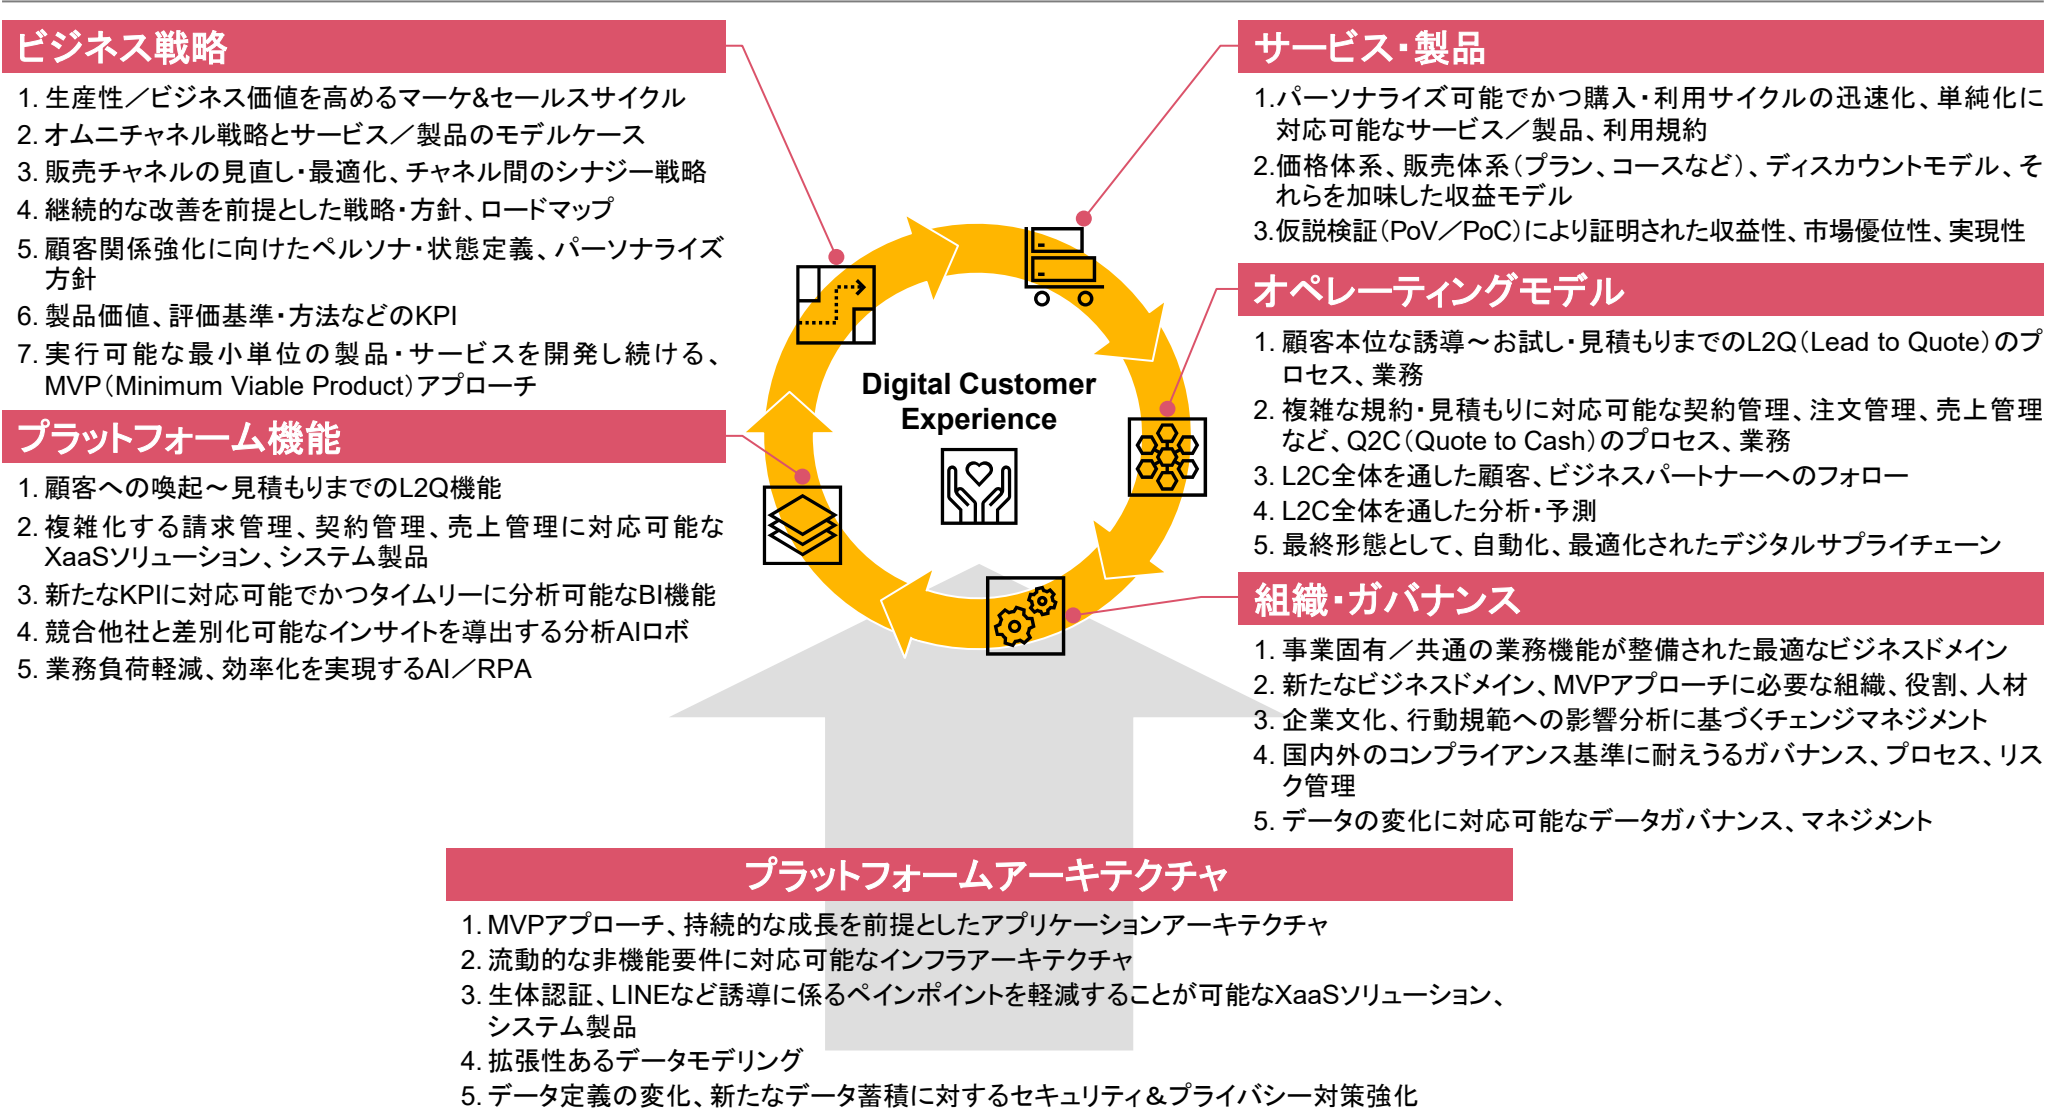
ビジネス戦略

1. 生産性／ビジネス価値を高めるマーケ&セールスサイクル
2. オムニチャネル戦略とサービス／製品のモデルケース
3. 販売チャネルの見直し・最適化、チャネル間のシナジー戦略
4. 継続的な改善を前提とした戦略・方針、ロードマップ
5. 顧客関係強化に向けたペルソナ・状態定義、パーソナライズ方針
6. 製品価値、評価基準・方法などのKPI
7. 実行可能な最小単位の製品・サービスを開発し続ける、MVP（Minimum Viable Product）アプローチ

プラットフォーム機能

1. 顧客への喚起～見積もりまでのL2Q機能
2. 複雑化する請求管理、契約管理、売上管理に対応可能なXaaSソリューション、システム製品
3. 新たなKPIに対応可能でかつタイムリーに分析可能なBI機能
4. 競合他社と差別化可能なインサイトを導出する分析AIロボ
5. 業務負荷軽減、効率化を実現するAI／RPA

サービス・製品

1.パーソナライズ可能でかつ購入・利用サイクルの迅速化、単純化に対応可能なサービス／製品、利用規約
2.価格体系、販売体系（プラン、コースなど）、ディスカウントモデル、それらを加味した収益モデル
3.仮説検証（PoV／PoC）により証明された収益性、市場優位性、実現性

Digital Customer Experience

オペレーティングモデル

1. 顧客本位な誘導～お試し・見積もりまでのL2Q（Lead to Quote）のプロセス、業務
2. 複雑な規約・見積もりに対応可能な契約管理、注文管理、売上管理など、Q2C（Quote to Cash）のプロセス、業務
3. L2C全体を通した顧客、ビジネスパートナーへのフォロー
4. L2C全体を通した分析・予測
5. 最終形態として、自動化、最適化されたデジタルサプライチェーン

組織・ガバナンス

1. 事業固有／共通の業務機能が整備された最適なビジネスドメイン
2. 新たなビジネスドメイン、MVPアプローチに必要な組織、役割、人材
3. 企業文化、行動規範への影響分析に基づくチェンジマネジメント
4. 国内外のコンプライアンス基準に耐えうるガバナンス、プロセス、リスク管理
5. データの変化に対応可能なデータガバナンス、マネジメント

プラットフォームアーキテクチャ

1. MVPアプローチ、持続的な成長を前提としたアプリケーションアーキテクチャ
2. 流動的な非機能要件に対応可能なインフラアーキテクチャ
3. 生体認証、LINEなど誘導に係るペインポイントを軽減することが可能なXaaSソリューション、システム製品
4. 拡張性あるデータモデリング
5. データ定義の変化、新たなデータ蓄積に対するセキュリティ＆プライバシー対策強化